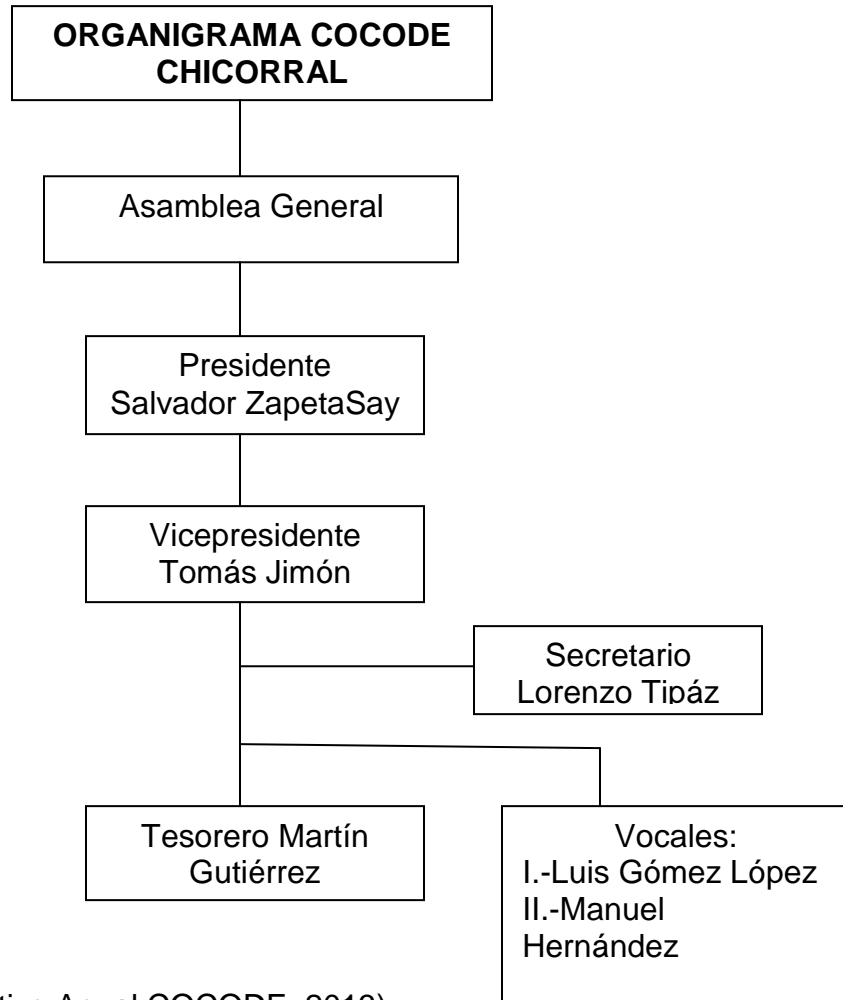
ORGANIGRAMA COCODE CHICORRAL

Asamblea General

Presidente
Salvador ZapetaSay

Vicepresidente
Tomás Jimón

Secretario
Lorenzo Tipáz

Tesorero Martín Gutiérrez

Vocales:
I.-Luis Gómez López
II.-Manuel Hernández

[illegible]tico Anual COCODE, 2010)